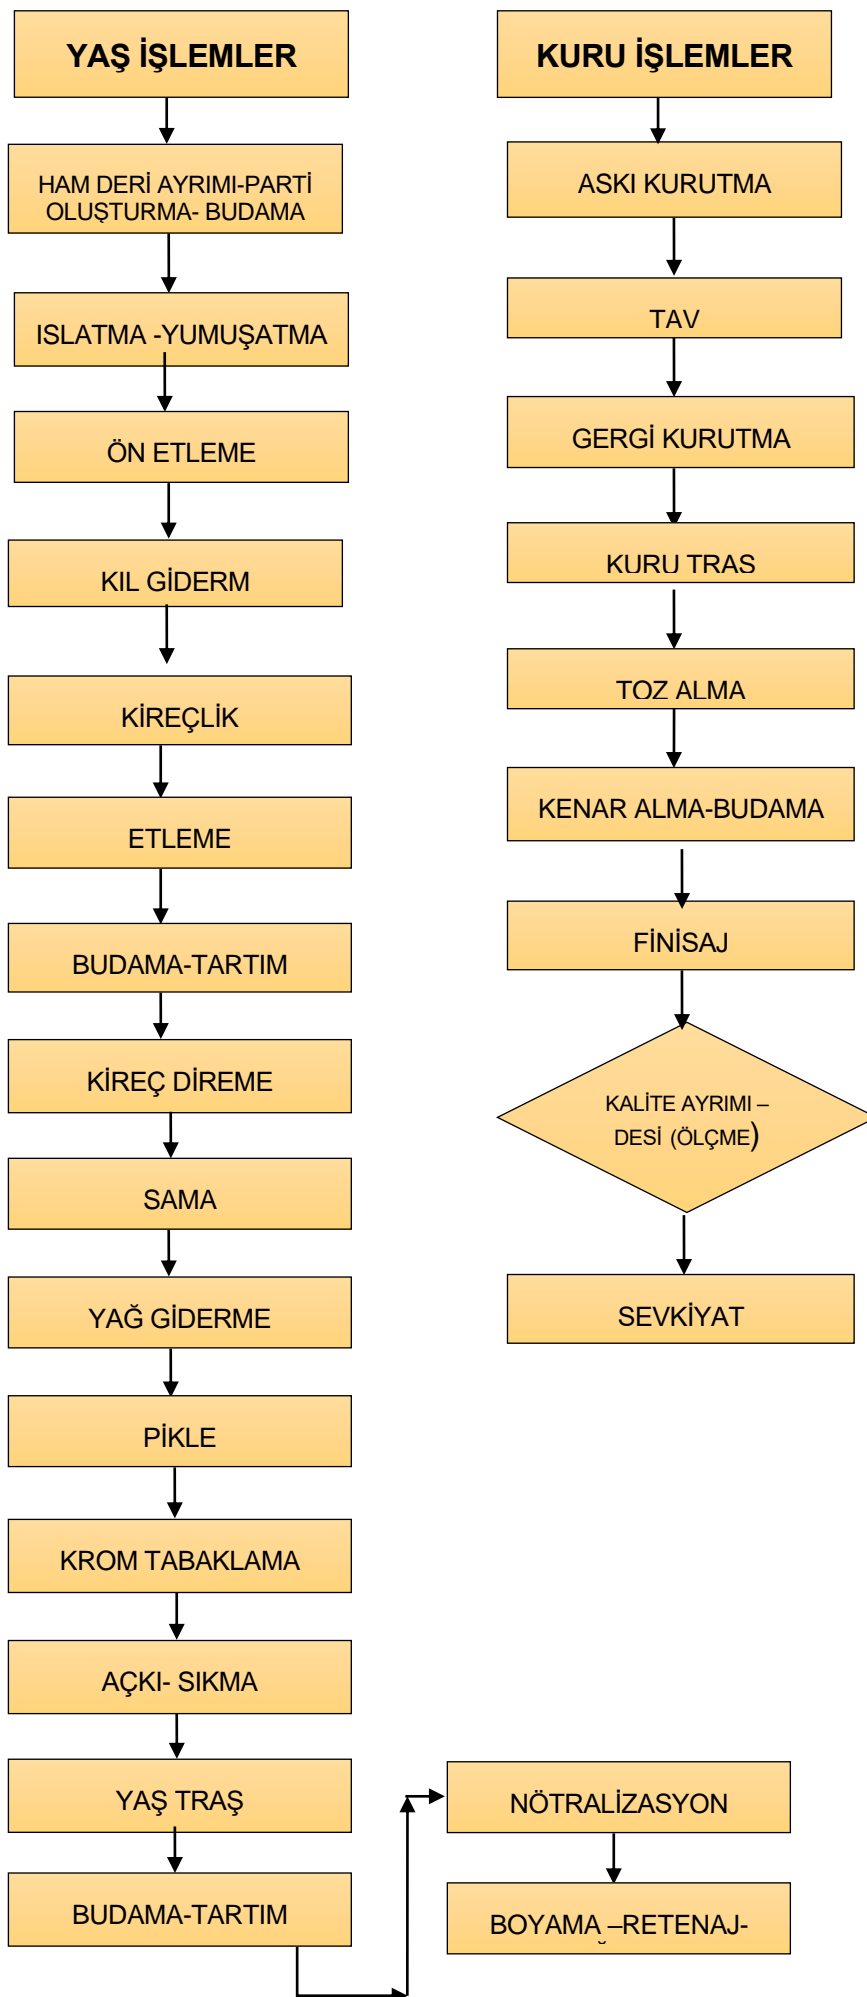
YAŞ İŞLEMLER

HAM DERİ AYRIMI-PARTİ OLUŞTURMA- BUDAMA

ISLATMA -YUMUŞATMA

ÖN ETLEME

KIL GİDERM

KİREÇLİK

ETLEME

BUDAMA-TARTIM

KİREÇ DİREME

SAMA

YAĞ GİDERME

PİKLE

KROM TABAKLAMA

AÇKI- SIKMA

YAŞ TRAŞ

BUDAMA-TARTIM

NÖTRALİZASYON

BOYAMA –RETENAJ-

KURU İŞLEMLER

ASKI KURUTMA

TAV

GERGİ KURUTMA

KURU TRAS

TOZ ALMA

KENAR ALMA-BUDAMA

FİNİSAJ

KALİTE AYRIMI – DESİ (ÖLÇME)

SEVKİYAT